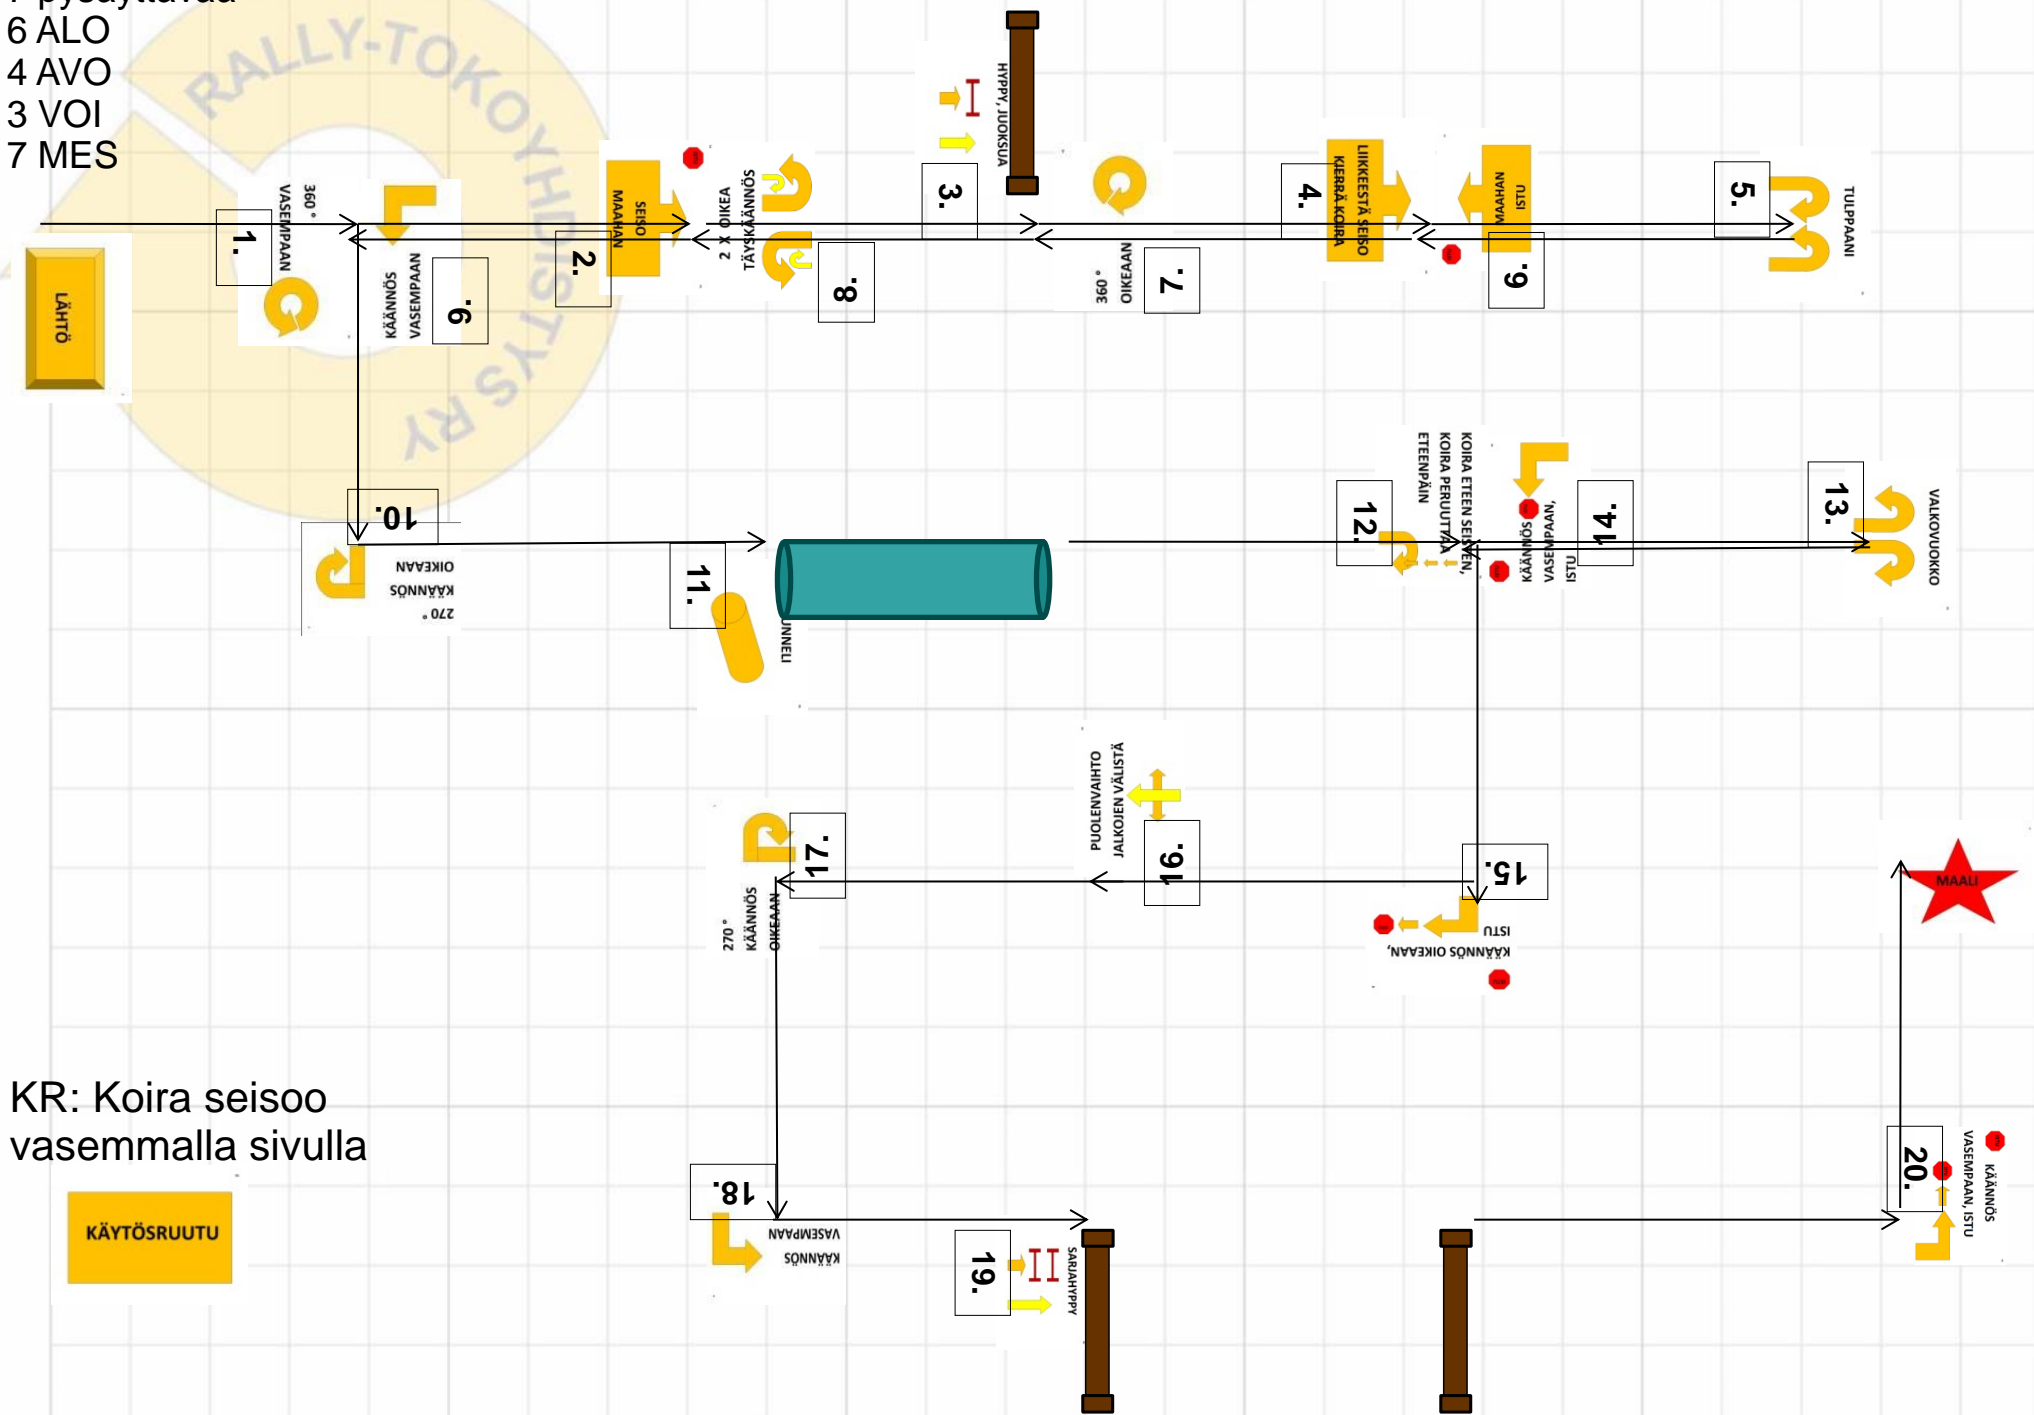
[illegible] pysäytyksiä
6 ALO
4 AVO
3 VOI
7 MES

RALLY-TOKOYHDISTYS RY

LÄHTÖ

1.
360 ° VASEMPAAN

9.
KÄÄNNÖS VASEMPAAN

2.
SEISO MAAHAN

8.
2 X OIKEA TÄYSKÄÄNNÖS

3.
HYPPY, JUOKSUA

7.
360 ° OIKEAAN

4.
LIIKKEESTÄ SEISO KIERRÄ KOIRA

6.
MAAHAN ISTU

5.
TULPPAANI

10.
270 ° KÄÄNNÖS OIKEAAN

11.
TUNNELI

12.
KOIRA ETEEN SEISOEN, KOIRA PERUUTTAA ETEENPÄIN

14.
KÄÄNNÖS VASEMPAAN, ISTU

13.
VALKOVUOKKO

15.
KÄÄNNÖS OIKEAAN, ISTU

16.
PUOLENVAIHTO JALKOJEN VÄLISTÄ

17.
270 ° KÄÄNNÖS OIKEAAN

KR: Koira seisoo vasemmalla sivulla

KÄYTÖSRUUTU

18.
KÄÄNNÖS VASEMPAAN

19.
SARJAHYPPY

20.
KÄÄNNÖS VASEMPAAN, ISTU

MAALI